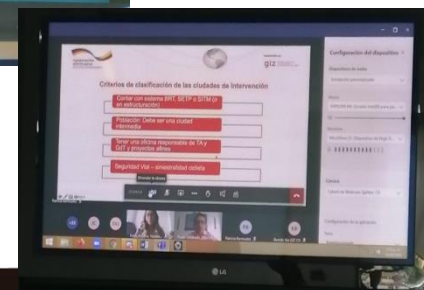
giz

Criterios de clasificación de las ciudades de intervención

Contar con sistema BRT, SETP o SITM (o en estructuración)

Población: Debe ser una ciudad intermedia

Tener una oficina responsable de TA y GdTT y proyectos afines

Seguridad Vial - siniestralidad ciclista

Configuración del dispositivo

Dispositivo de audio

Cámara

LG